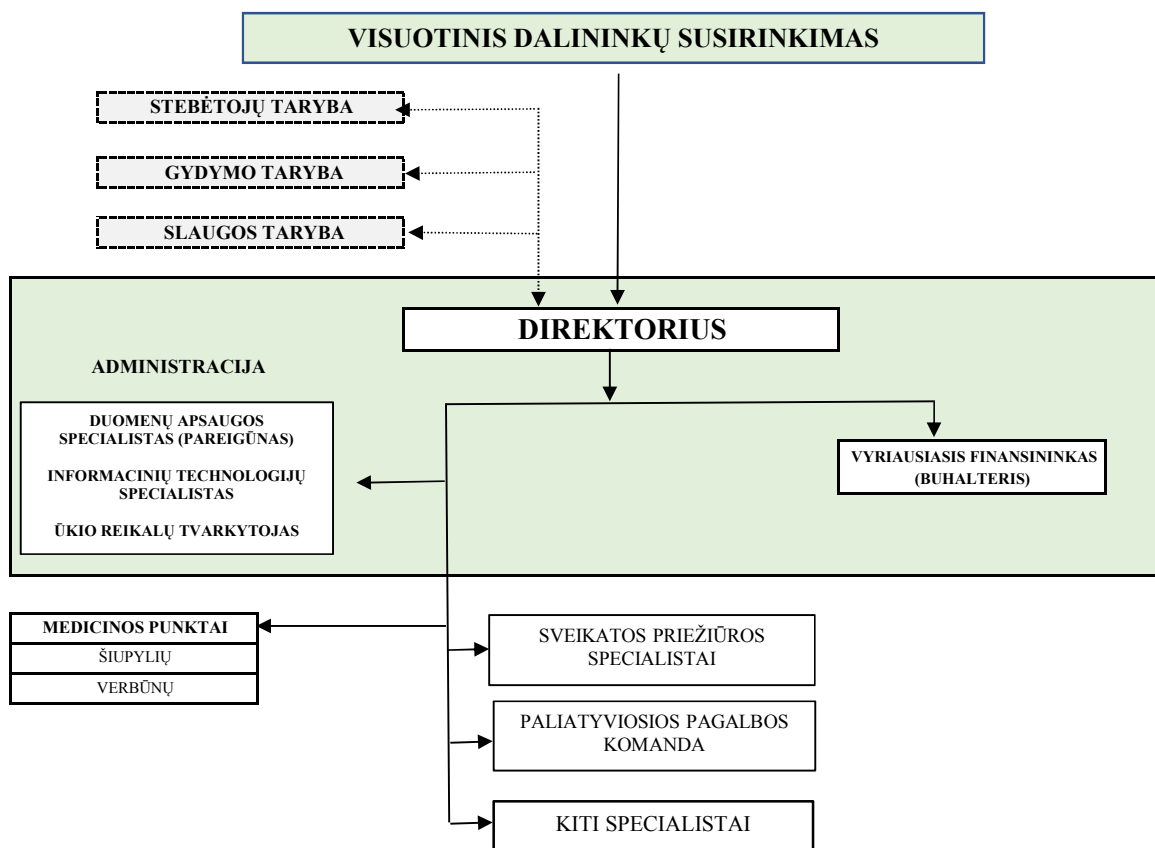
VISUOTINIS DALININKŲ SUSIRINKIMAS

STEBĖTOJŲ TARYBA

GYDYMO TARYBA

SLAUGOS TARYBA

DIREKTORIUS

ADMINISTRACIJA

DUOMENŲ APSAUGOS SPECIALISTAS (PAREIGŪNAS)

INFORMACINIŲ TECHNOLOGIJŲ SPECIALISTAS

ŪKIO REIKALŲ TVARKYTOJAS

VYRIAUSIASIS FINANSININKAS (BUHALTERIS)

MEDICINOS PUNKTAI
ŠIUPYLIŲ
VERBŪNŲ

SVEIKATOS PRIEŽIŪROS SPECIALISTAI

PALIATYVIOSIOS PAGALBOS KOMANDA

KITI SPECIALISTAI